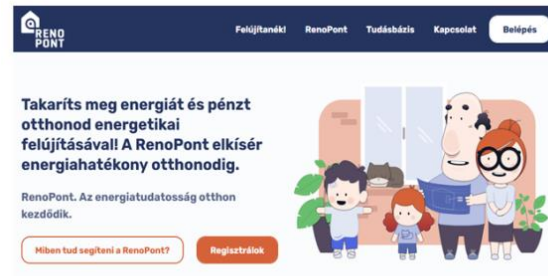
RENO PONT

Felújítanék! RenoPont Tudásbázis Kapcsolat Belépés

Takaríts meg energiát és pénzt otthonod energetikai felújításával! A RenoPont elkísér energiahatékony otthonodig.

RenoPont. Az energiatudatosság otthon kezdődik.

Miben tud segíteni a RenoPont? Regisztrálok